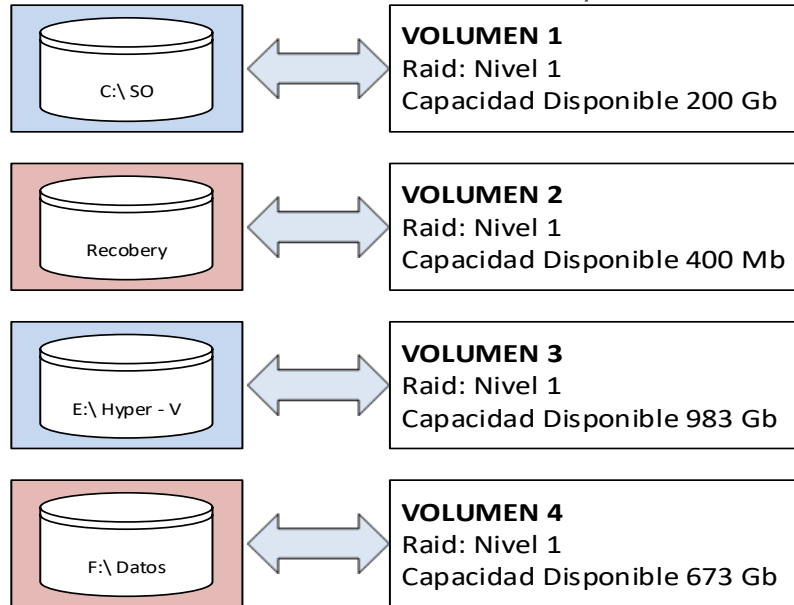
C:\ SO

VOLUMEN 1
Raid: Nivel 1
Capacidad Disponible 200 Gb

Recobery

VOLUMEN 2
Raid: Nivel 1
Capacidad Disponible 400 Mb

E:\ Hyper - V

VOLUMEN 3
Raid: Nivel 1
Capacidad Disponible 983 Gb

F:\ Datos

VOLUMEN 4
Raid: Nivel 1
Capacidad Disponible 673 Gb